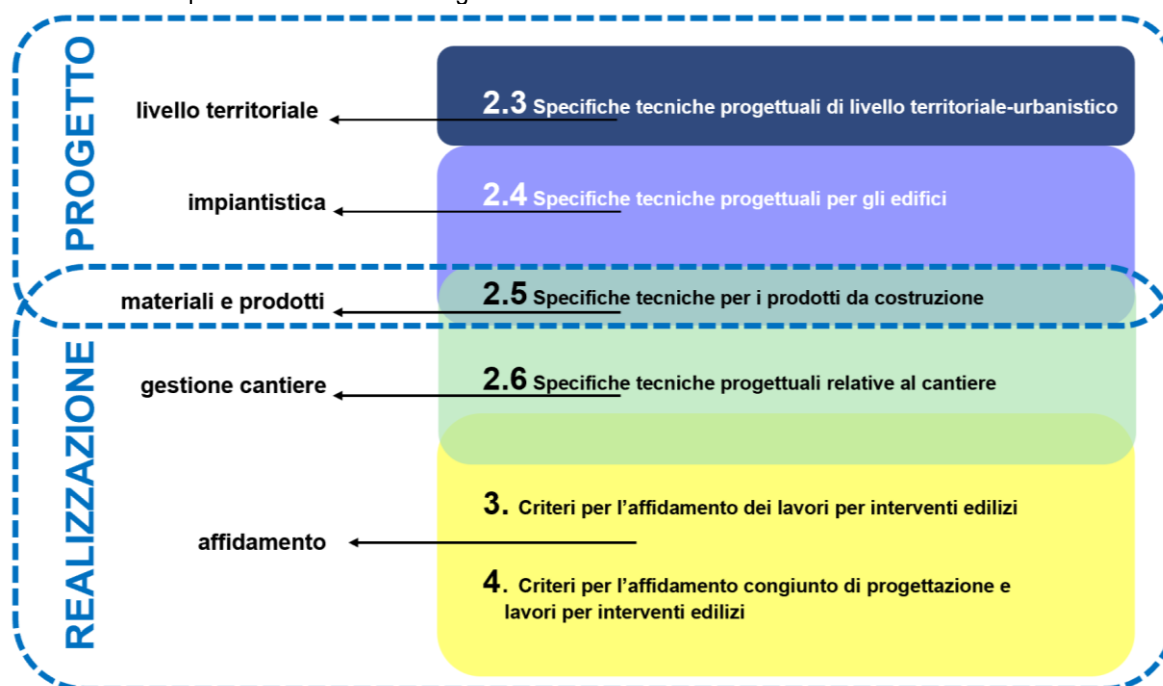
PROGETTO

REALIZZAZIONE

livello territoriale

2.3 Specifiche tecniche progettuali di livello territoriale-urbanistico

impiantistica

2.4 Specifiche tecniche progettuali per gli edifici

materiali e prodotti

2.5 Specifiche tecniche per i prodotti da costruzione

gestione cantiere

2.6 Specifiche tecniche progettuali relative al cantiere

affidamento

3. Criteri per l'affidamento dei lavori per interventi edilizi

4. Criteri per l'affidamento congiunto di progettazione e lavori per interventi edilizi